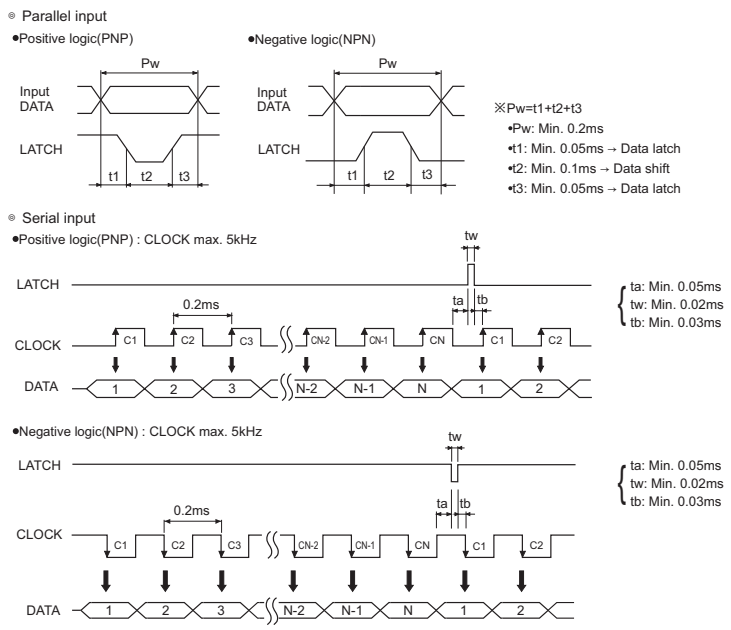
◎ Parallel input

•Positive logic(PNP)

Pw

Input DATA

LATCH

t1 t2 t3

•Negative logic(NPN)

Pw

Input DATA

LATCH

t1 t2 t3

※Pw=t1+t2+t3

•Pw: Min. 0.2ms

•t1: Min. 0.05ms → Data latch

•t2: Min. 0.1ms → Data shift

•t3: Min. 0.05ms → Data latch

◎ Serial input

•Positive logic(PNP) : CLOCK max. 5kHz

tw

LATCH

0.2ms

ta tb

CLOCK C1 C2 C3 CN-2 CN-1 CN C1 C2

DATA 1 2 3 N-2 N-1 N 1 2

ta: Min. 0.05ms
tw: Min. 0.02ms
tb: Min. 0.03ms

•Negative logic(NPN) : CLOCK max. 5kHz

tw

LATCH

0.2ms

ta tb

CLOCK C1 C2 C3 CN-2 CN-1 CN C1 C2

DATA 1 2 3 N-2 N-1 N 1 2

ta: Min. 0.05ms
tw: Min. 0.02ms
tb: Min. 0.03ms